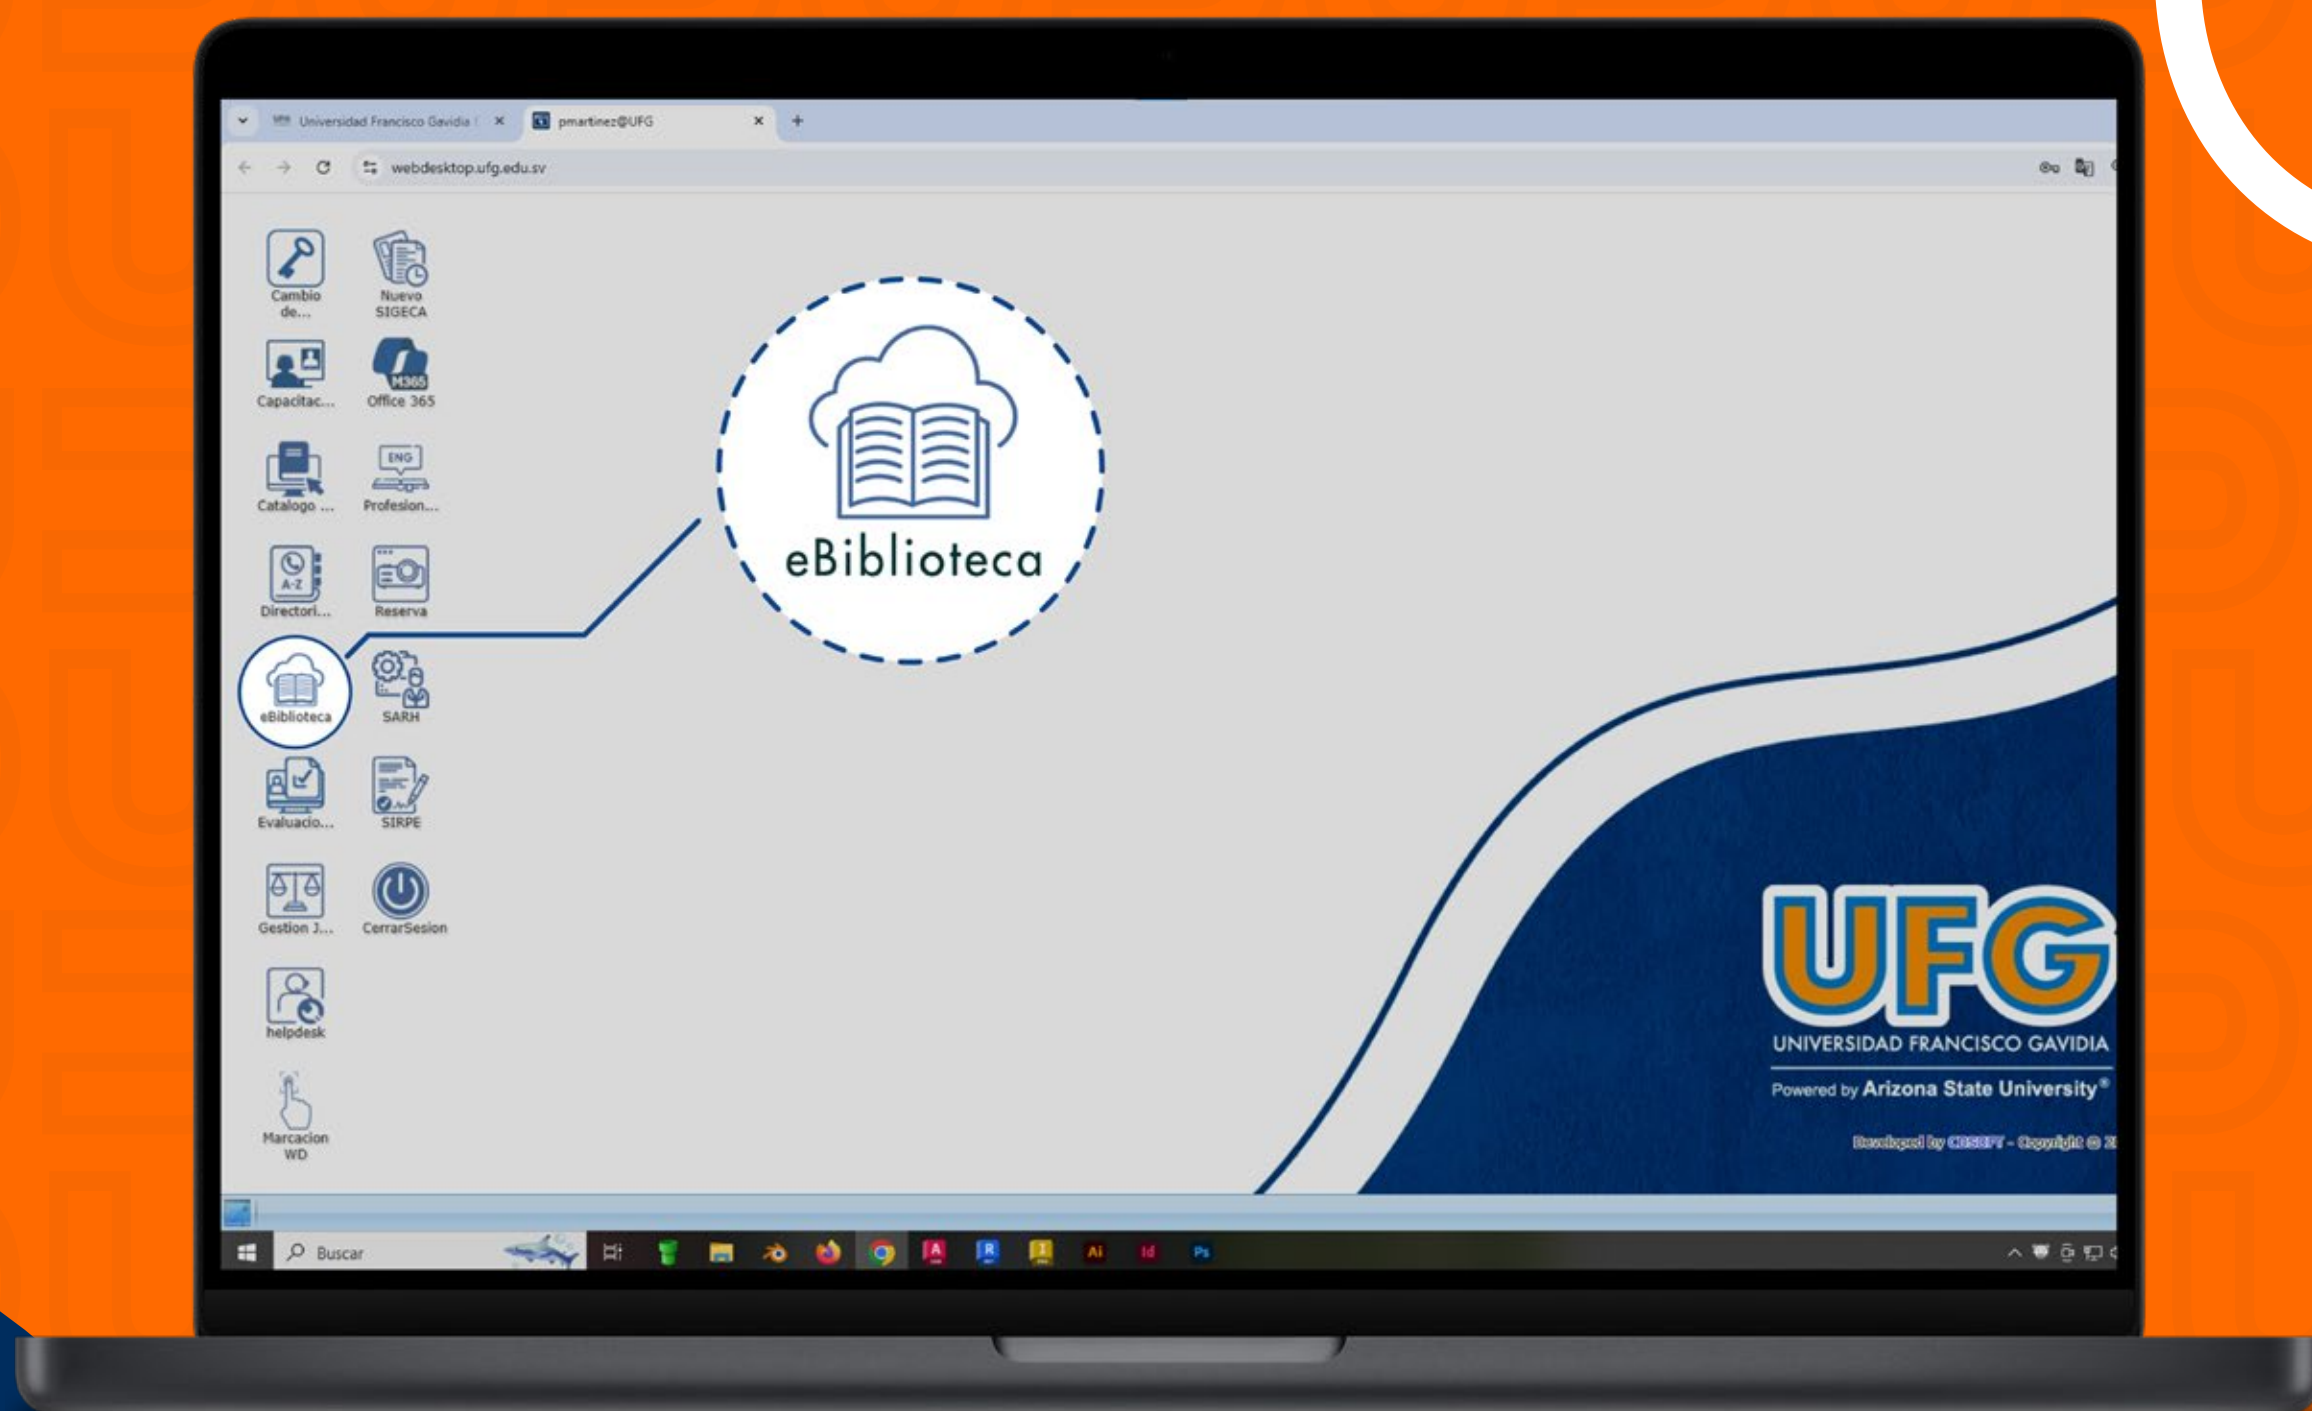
Universidad Francisco Gavidia | ×
pmartinez@UFG ×
+

webdesktop.ufg.edu.sv

Cambio de...
Nuevo SIGECA
Capacitac...
M365
Office 365
Catalogo ...
ENG
Profesion...
A-Z
Directori...
Reserva
eBiblioteca
SARH
Evaluacio...
SIRPE
Gestion J...
CerrarSesion
helpdesk
Marcacion WD

eBiblioteca

UFG
UNIVERSIDAD FRANCISCO GAVIDIA
Powered by Arizona State University®
Developed by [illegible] - Copyright © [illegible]

Buscar